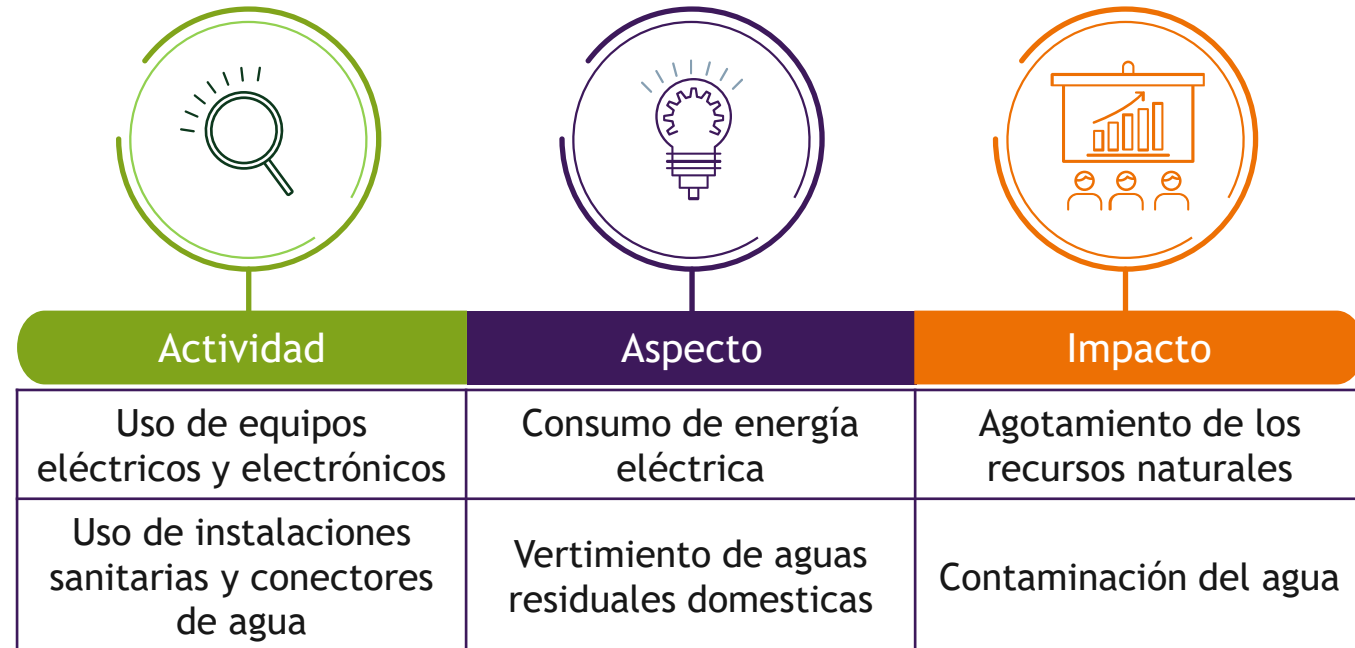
| Actividad | Aspecto | Impacto |
|---|---|---|
| Uso de equipos eléctricos y electrónicos | Consumo de energía eléctrica | Agotamiento de los recursos naturales |
| Uso de instalaciones sanitarias y conectores de agua | Vertimiento de aguas residuales domesticas | Contaminación del agua |